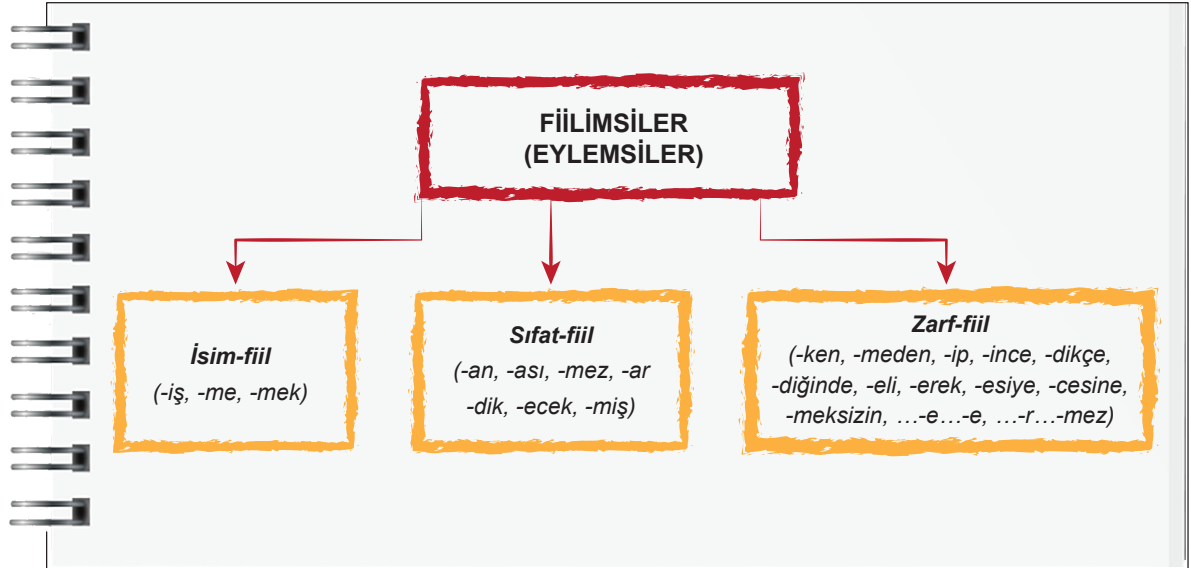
FİİLİMSİLER
(EYLEMSİLER)

İsim-fiil
(-iş, -me, -mek)

Sıfat-fiil
(-an, -ası, -mez, -ar
-dik, -ecek, -miş)

Zarf-fiil
(-ken, -meden, -ip, -ince, -dikçe,
-diğinde, -eli, -erek, -esiye, -cesine,
-meksizin, …-e…-e, …-r…-mez)